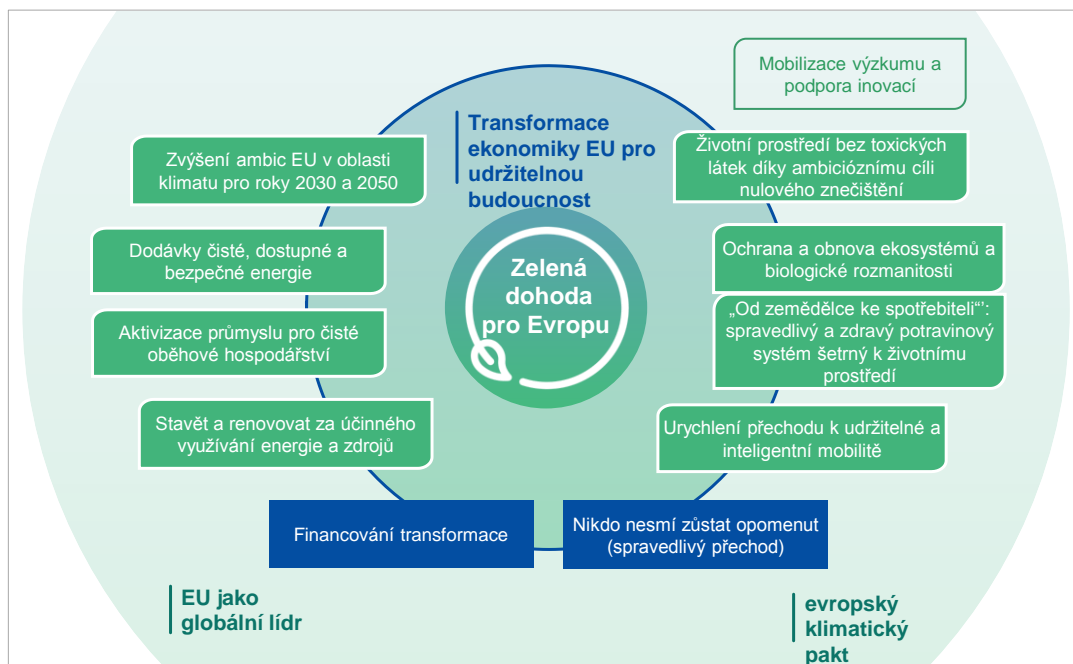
Mobilizace výzkumu a podpora inovací

Transformace ekonomiky EU pro udržitelnou budoucnost

Zvýšení ambic EU v oblasti klimatu pro roky 2030 a 2050

Životní prostředí bez toxických látek díky ambicióznímu cíli nulového znečištění

Dodávky čisté, dostupné a bezpečné energie

Ochrana a obnova ekosystémů a biologické rozmanitosti

Zelená dohoda pro Evropu

Aktivizace průmyslu pro čisté oběhové hospodářství

„Od zemědělce ke spotřebiteli“: spravedlivý a zdravý potravinový systém šetrný k životnímu prostředí

Stavět a renovovat za účinného využívání energie a zdrojů

Urychlení přechodu k udržitelné a inteligentní mobilitě

Financování transformace

Nikdo nesmí zůstat opomenut (spravedlivý přechod)

EU jako globální lídr

evropský klimatický pakt